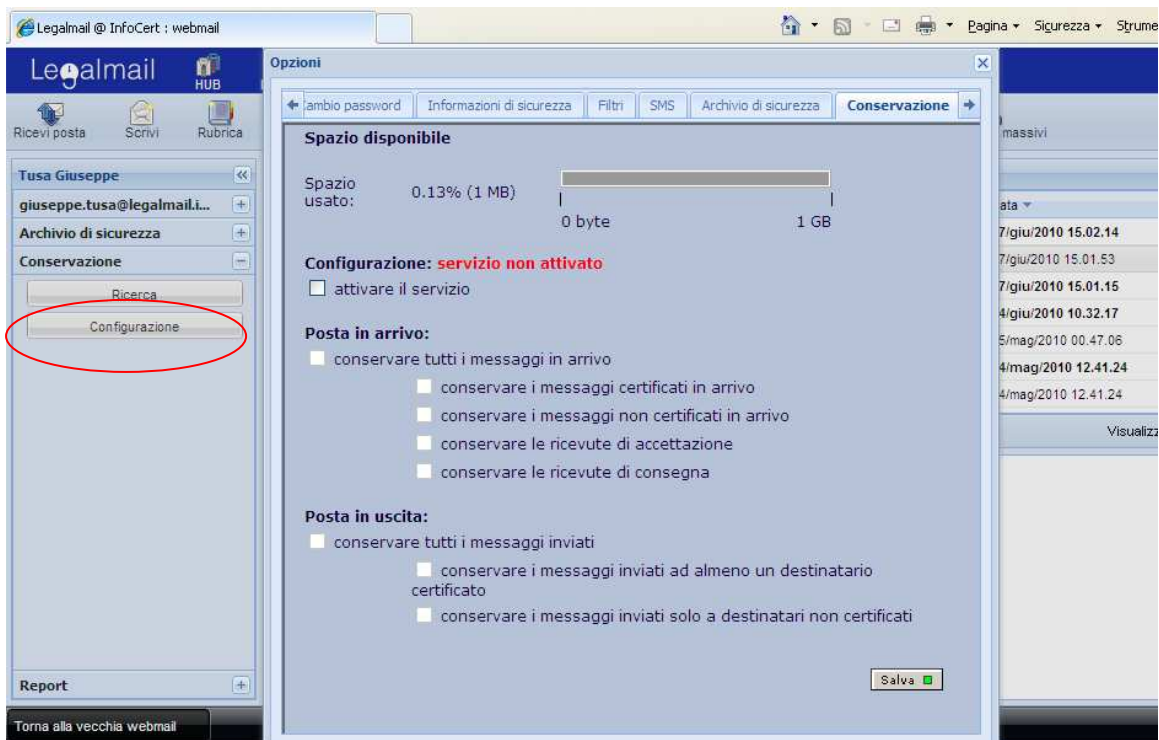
Legalmail @ InfoCert : webmail

Pagina Sicurezza Strume

Legalmail HUB

Ricevi posta Scrivi Rubrica

Tusa Giuseppe
giuseppe.tusa@legalmail.i...
Archivio di sicurezza
Conservazione
Ricerca
Configurazione

Report

Torna alla vecchia webmail

Opzioni

ambio password | Informazioni di sicurezza | Filtri | SMS | Archivio di sicurezza | Conservazione

Spazio disponibile

Spazio usato: 0.13% (1 MB)

0 byte 1 GB

Configurazione: servizio non attivato

attivare il servizio

Posta in arrivo:

conservare tutti i messaggi in arrivo

conservare i messaggi certificati in arrivo

conservare i messaggi non certificati in arrivo

conservare le ricevute di accettazione

conservare le ricevute di consegna

Posta in uscita:

conservare tutti i messaggi inviati

conservare i messaggi inviati ad almeno un destinatario certificato

conservare i messaggi inviati solo a destinatari non certificati

Salva

massivi

ata

7/giu/2010 15.02.14
7/giu/2010 15.01.53
7/giu/2010 15.01.15
4/giu/2010 10.32.17
5/mag/2010 00.47.06
4/mag/2010 12.41.24
4/mag/2010 12.41.24

Visualizz